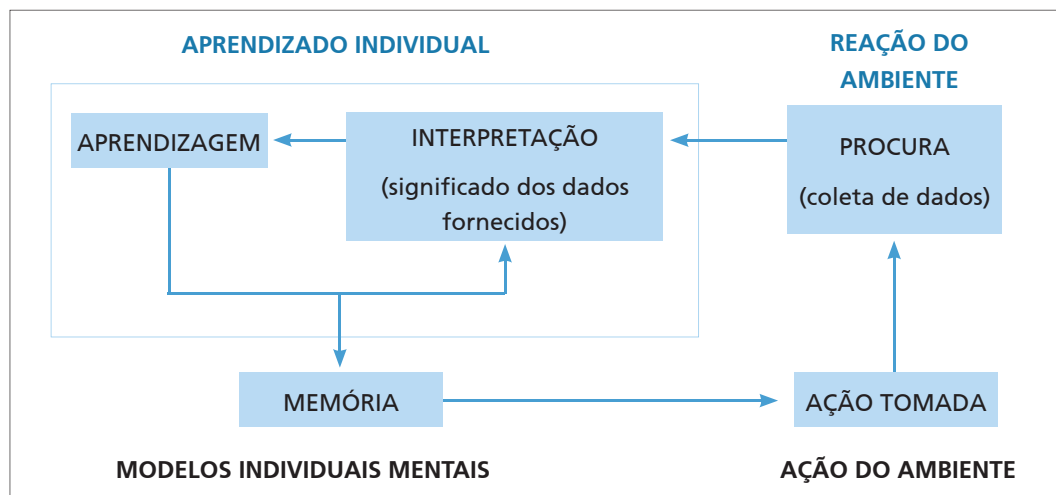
APRENDIZADO INDIVIDUAL

REAÇÃO DO AMBIENTE

APRENDIZAGEM

INTERPRETAÇÃO

(significado dos dados fornecidos)

PROCURA

(coleta de dados)

MEMÓRIA

AÇÃO TOMADA

MODELOS INDIVIDUAIS MENTAIS

AÇÃO DO AMBIENTE